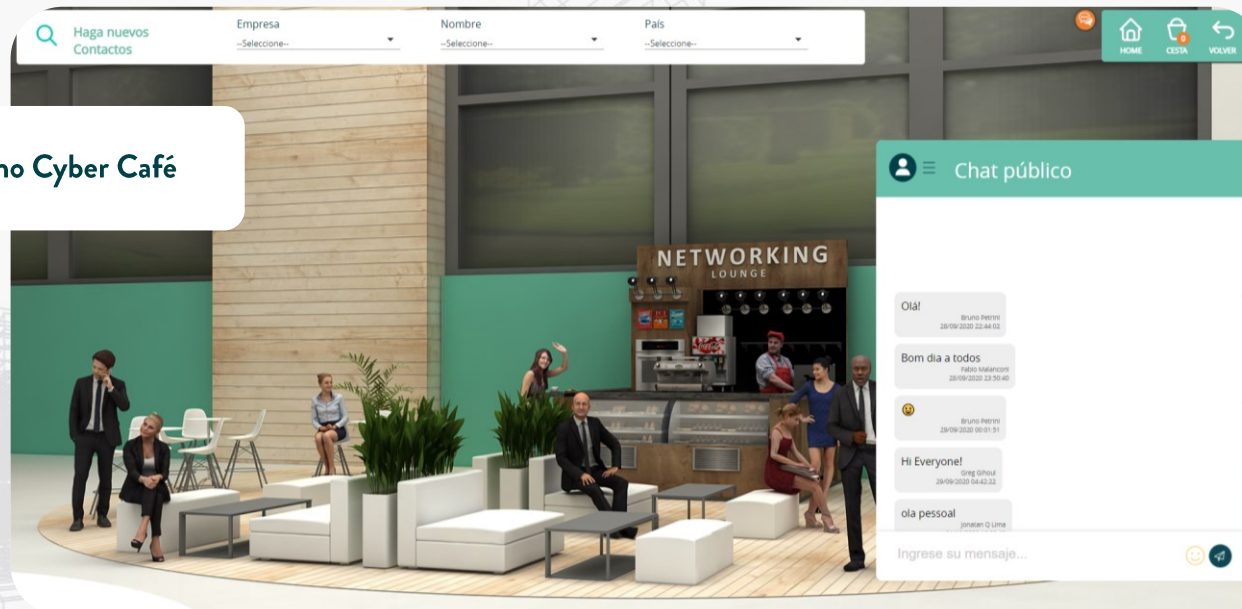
Haga nuevos Contactos

Empresa
--Seleccione--

Nombre
--Seleccione--

País
--Seleccione--

HOME
0
CESTA
VOLVER

no Cyber Café

NETWORKING
LOUNGE

Chat público

Olá!
Bruno Petrini
28/09/2020 22:44:02

Bom dia a todos
Fabio Malanconi
28/09/2020 23:50:40

Bruno Petrini
29/09/2020 00:01:51

Hi Everyone!
Greg Ghoul
29/09/2020 04:42:22

ola pessoal
Jonatan Q Lima

Ingrese su mensaje...